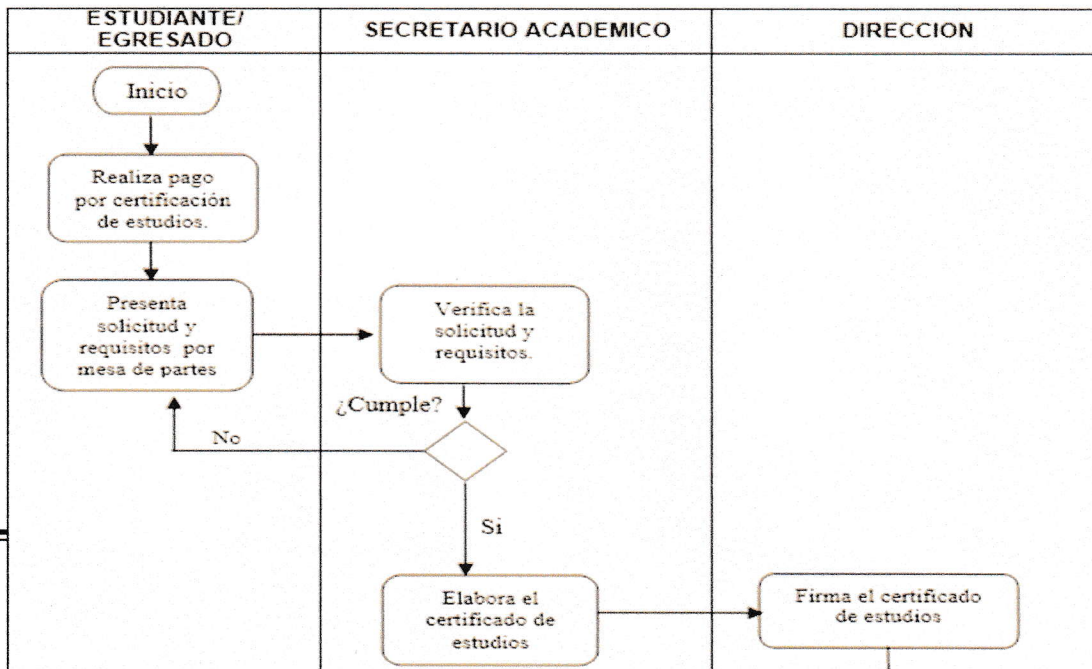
| ESTUDIANTE/ EGRESADO | SECRETARIO ACADEMICO | DIRECCION |
|---|---|---|

Inicio

Realiza pago por certificación de estudios.

Presenta solicitud y requisitos por mesa de partes

Verifica la solicitud y requisitos.

¿Cumple?

No

Si

Elabora el certificado de estudios

Firma el certificado de estudios